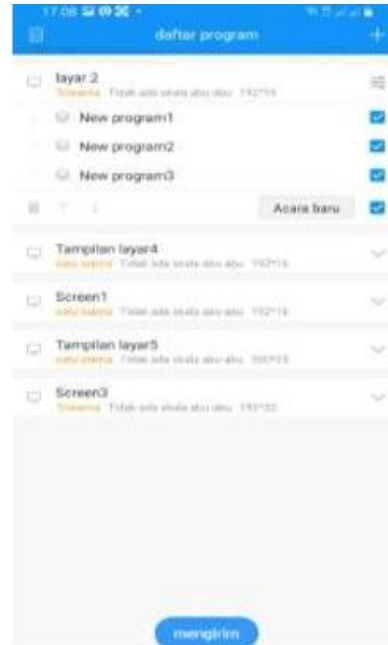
17.08

daftar program

layar 2
Trisanna Tidak ada skala abu-abu 192*16

New program1

New program2

New program3

Acara baru

Tampilan layar4
satu warna Tidak ada skala abu-abu 192*16

Screen1
satu warna Tidak ada skala abu-abu 192*16

Tampilan layar5
satu warna Tidak ada skala abu-abu 390*23

Screen3
Trisanna Tidak ada skala abu-abu 192*32

mengirim